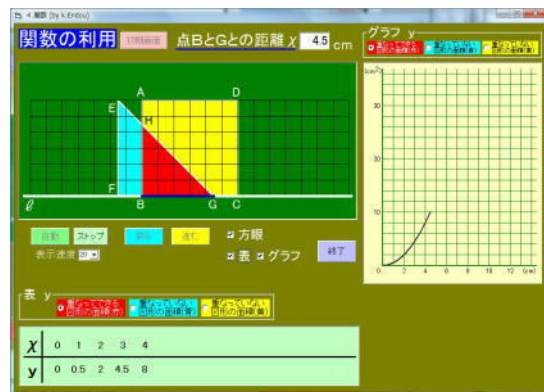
4.関数 (by K.Endou)

関数の利用 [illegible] 点BとGとの距離 $x$ 4.5 cm

A D E H F B G C $\ell$

自動 ストップ 戻る 進む
表示速度 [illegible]
☑ 方眼
☑ 表 ☑ グラフ
終了

グラフ y
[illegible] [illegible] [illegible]

(cm²)
30
20
10
0 2 4 6 8 10 12 (cm)

表 y
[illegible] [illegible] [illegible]

| $x$ | 0 | 1 | 2 | 3 | 4 |
|---|---|---|---|---|---|
| y | 0 | 0.5 | 2 | 4.5 | 8 |